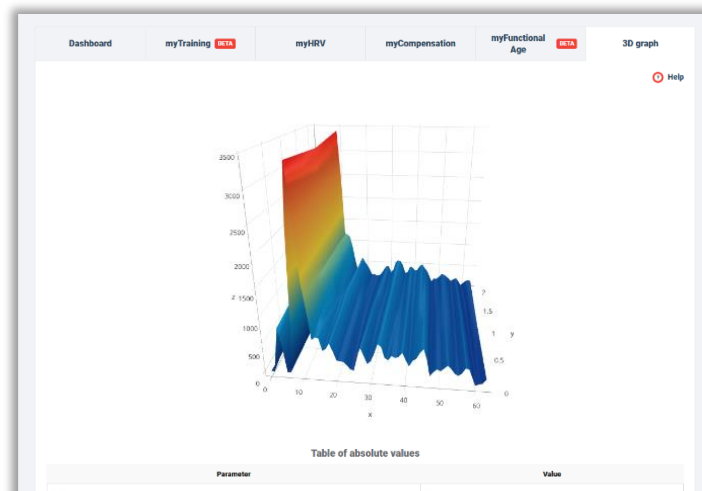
Dashboard | myTraining BETA | myHRV | myCompensation | myFunctional Age BETA | 3D graph

Help

3500
3000
2500
2000
z 1500
1000
500
0

0 10 20 30 40 50 60
x

2
1.5
1 y
0.5
0

Table of absolute values

| Parameter | Value |
|---|---|